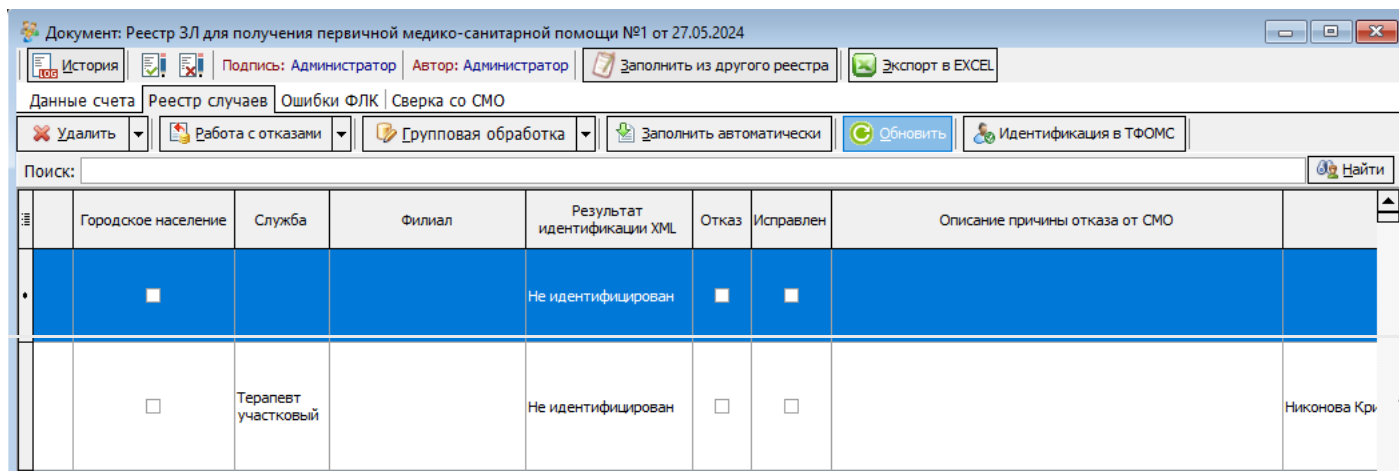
Документ: Реестр ЗЛ для получения первичной медико-санитарной помощи №1 от 27.05.2024

История | Подпись: Администратор | Автор: Администратор | Заполнить из другого реестра | Экспорт в EXCEL

Данные счета | Реестр случаев | Ошибки ФЛК | Сверка со СМО

Удалить | Работа с отказами | Групповая обработка | Заполнить автоматически | Обновить | Идентификация в ТФОМС

Поиск: | Найти

| | Городское население | Служба | Филиал | Результат идентификации XML | Отказ | Исправлен | Описание причины отказа от СМО | |
|---|---|---|---|---|---|---|---|---|
| | | | | Не идентифицирован | | | | |
| | | Терапевт участковый | | Не идентифицирован | | | | Никонова Кри |